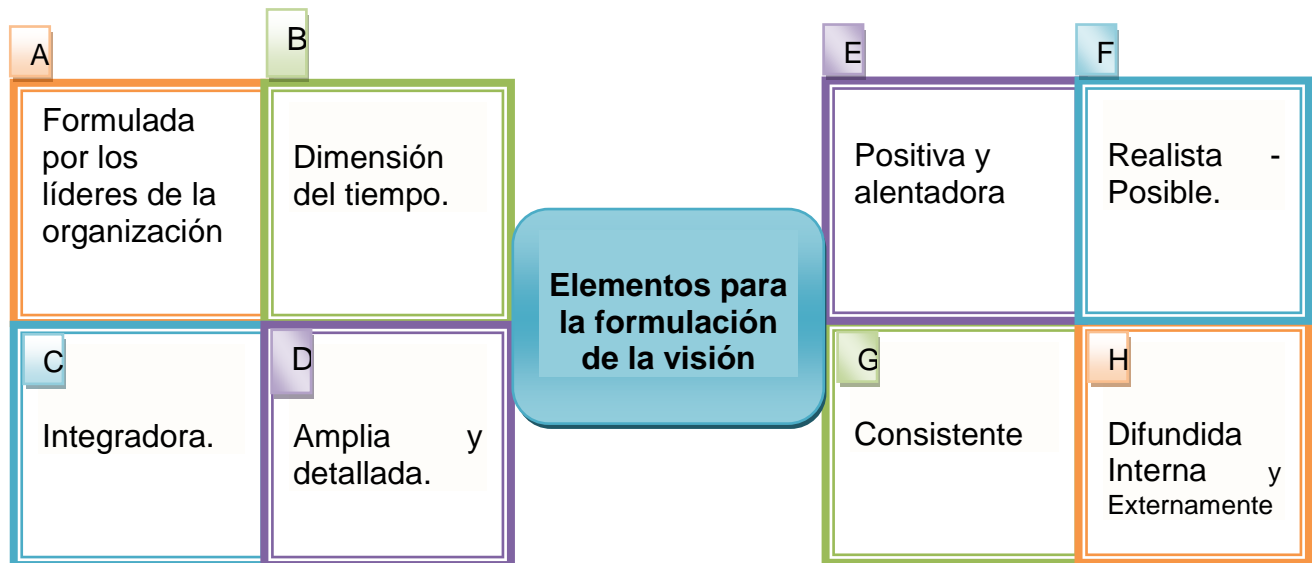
A

Formulada por los líderes de la organización

B

Dimensión del tiempo.

E

Positiva y alentadora

F

Realista - Posible.

Elementos para la formulación de la visión

C

Integradora.

D

Amplia y detallada.

G

Consistente

H

Difundida Interna y Externamente